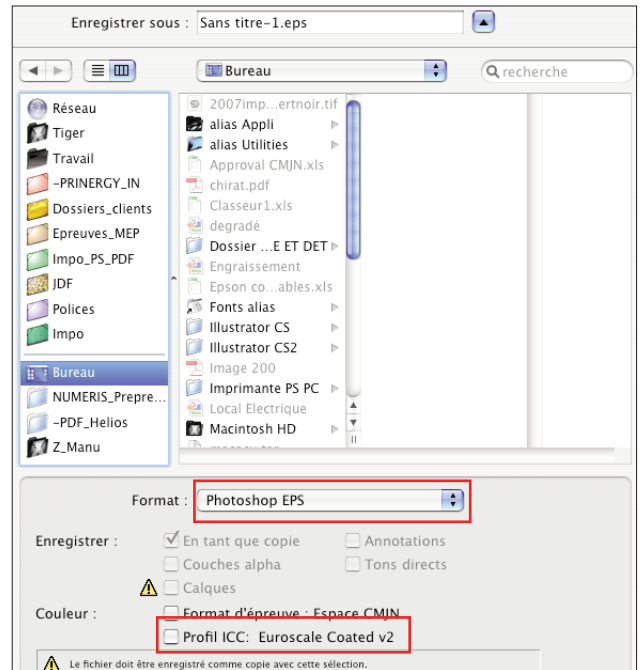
Enregistrer sous : Sans titre-1.eps

Bureau

recherche

Réseau
Tiger
Travail
-PRINERGY_IN
Dossiers_clients
Epreuves_MEP
Impo_PS_PDF
JDF
Polices
Impo
Bureau
NUMERIS_Prepre...
-PDF_Helios
Z_Manu

2007imp...ertnoir.tif
alias Appli
alias Utilities
Approval CMJN.xls
chirat.pdf
Classeur1.xls
degradé
Dossier ...E ET DET
Engraissement
Epson co...ables.xls
Fonts alias
Illustrator CS
Illustrator CS2
Image 200
Imprimante PS PC
Local Electrique
Macintosh HD

Format : Photoshop EPS

Enregistrer : En tant que copie
Couches alpha
Calques
Annotations
Tons directs

Couleur : Format d'épreuve : Espace CMJN
Profil ICC: Euroscale Coated v2

Le fichier doit être enregistré comme copie avec cette sélection.